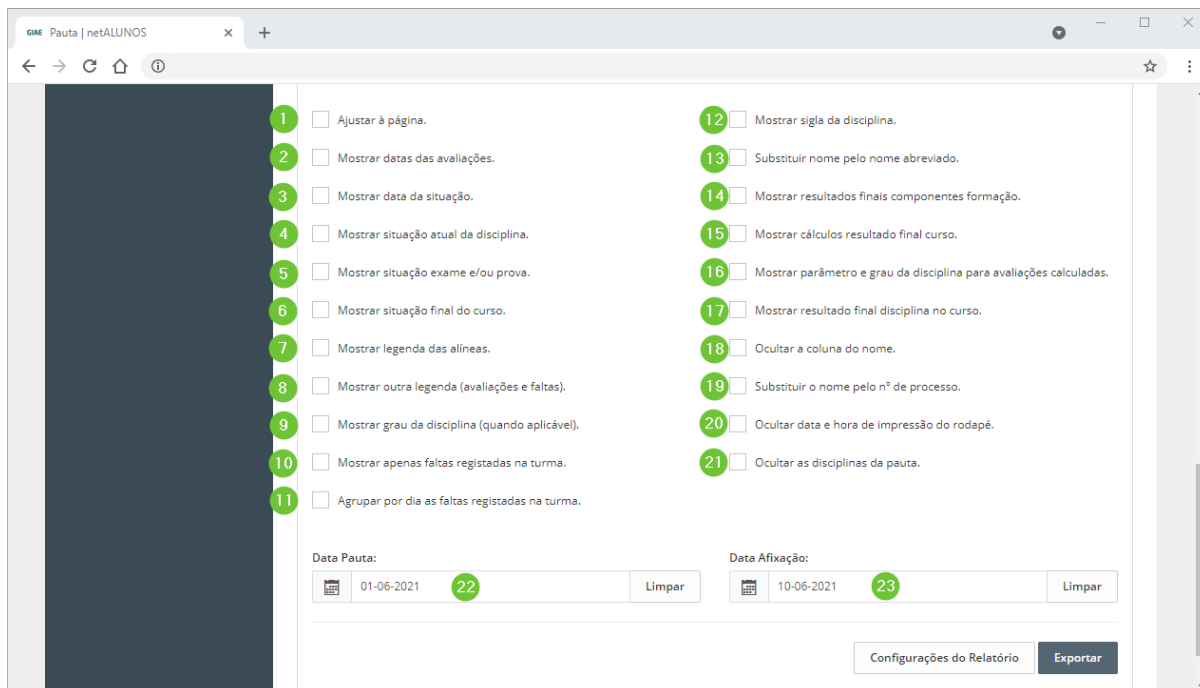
GIAE Pauta | netALUNOS ×
+

1 Ajustar à página.
2 Mostrar datas das avaliações.
3 Mostrar data da situação.
4 Mostrar situação atual da disciplina.
5 Mostrar situação exame e/ou prova.
6 Mostrar situação final do curso.
7 Mostrar legenda das alíneas.
8 Mostrar outra legenda (avaliações e faltas).
9 Mostrar grau da disciplina (quando aplicável).
10 Mostrar apenas faltas registadas na turma.
11 Agrupar por dia as faltas registadas na turma.

12 Mostrar sigla da disciplina.
13 Substituir nome pelo nome abreviado.
14 Mostrar resultados finais componentes formação.
15 Mostrar cálculos resultado final curso.
16 Mostrar parâmetro e grau da disciplina para avaliações calculadas.
17 Mostrar resultado final disciplina no curso.
18 Ocultar a coluna do nome.
19 Substituir o nome pelo nº de processo.
20 Ocultar data e hora de impressão do rodapé.
21 Ocultar as disciplinas da pauta.

Data Pauta:
01-06-2021 22 Limpar

Data Afixação:
10-06-2021 23 Limpar

Configurações do Relatório
Exportar